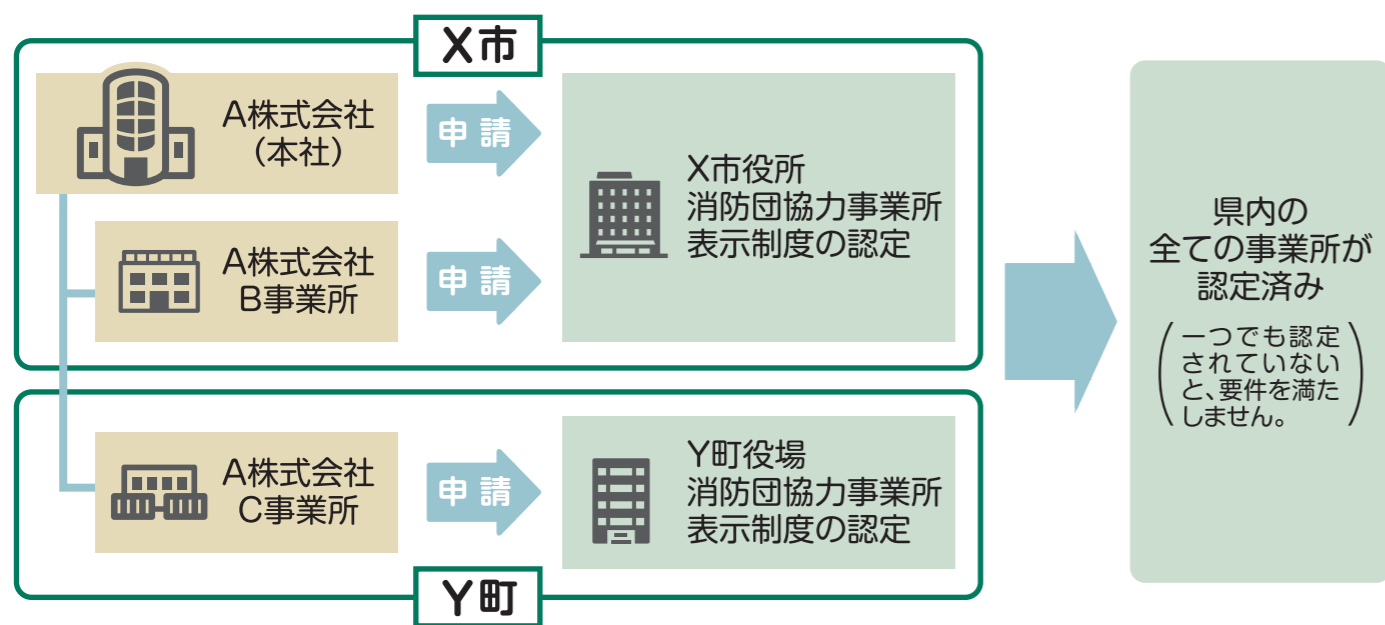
X市

A株式会社
(本社)

申請

A株式会社
B事業所

申請

X市役所
消防団協力事業所
表示制度の認定

A株式会社
C事業所

申請

Y町役場
消防団協力事業所
表示制度の認定

Y町

県内の
全ての事業所が
認定済み

(一つでも認定されていないと、要件を満たしません。)